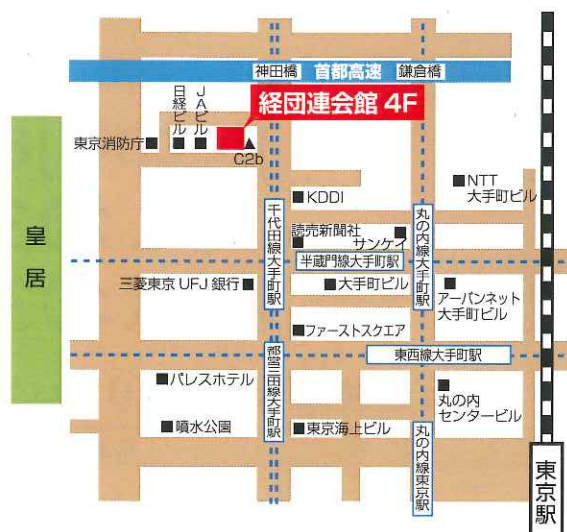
神田橋
首都高速
鎌倉橋
日経ビル
JAビル
経団連会館 4F
東京消防庁
C2b
NTT大手町ビル
KDDI
千代田線大手町駅
丸の内線大手町駅
皇居
読売新聞社
サンケイビル
半蔵門線大手町駅
三菱東京 UFJ 銀行
大手町ビル
アーバンネット大手町ビル
ファーストスクエア
都営三田線大手町駅
東西線大手町駅
パレスホテル
丸の内センタービル
噴水公園
東京海上ビル
丸の内線東京駅
東京駅